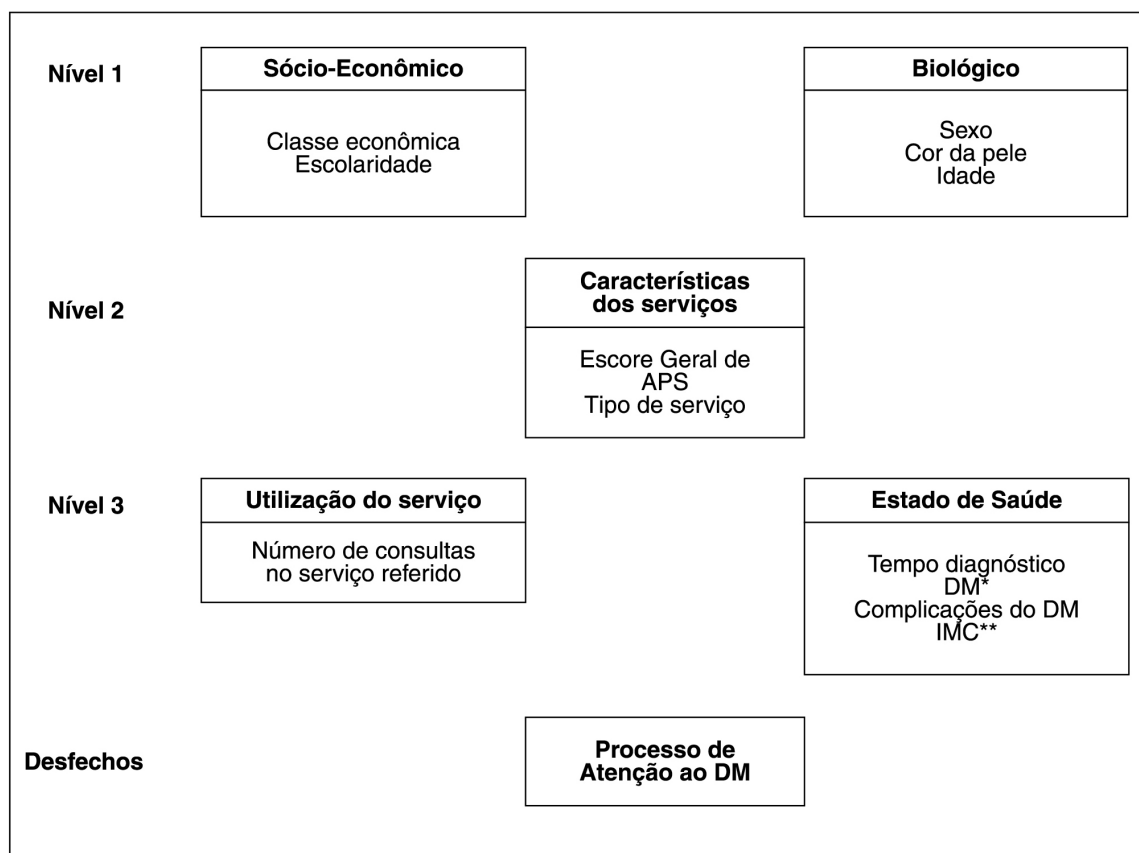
Nível 1

Sócio-Econômico

Classe econômica
Escolaridade

Biológico

Sexo
Cor da pele
Idade

Nível 2

Características dos serviços

Escore Geral de APS
Tipo de serviço

Nível 3

Utilização do serviço

Número de consultas no serviço referido

Estado de Saúde

Tempo diagnóstico DM*
Complicações do DM
IMC**

Desfechos

Processo de Atenção ao DM